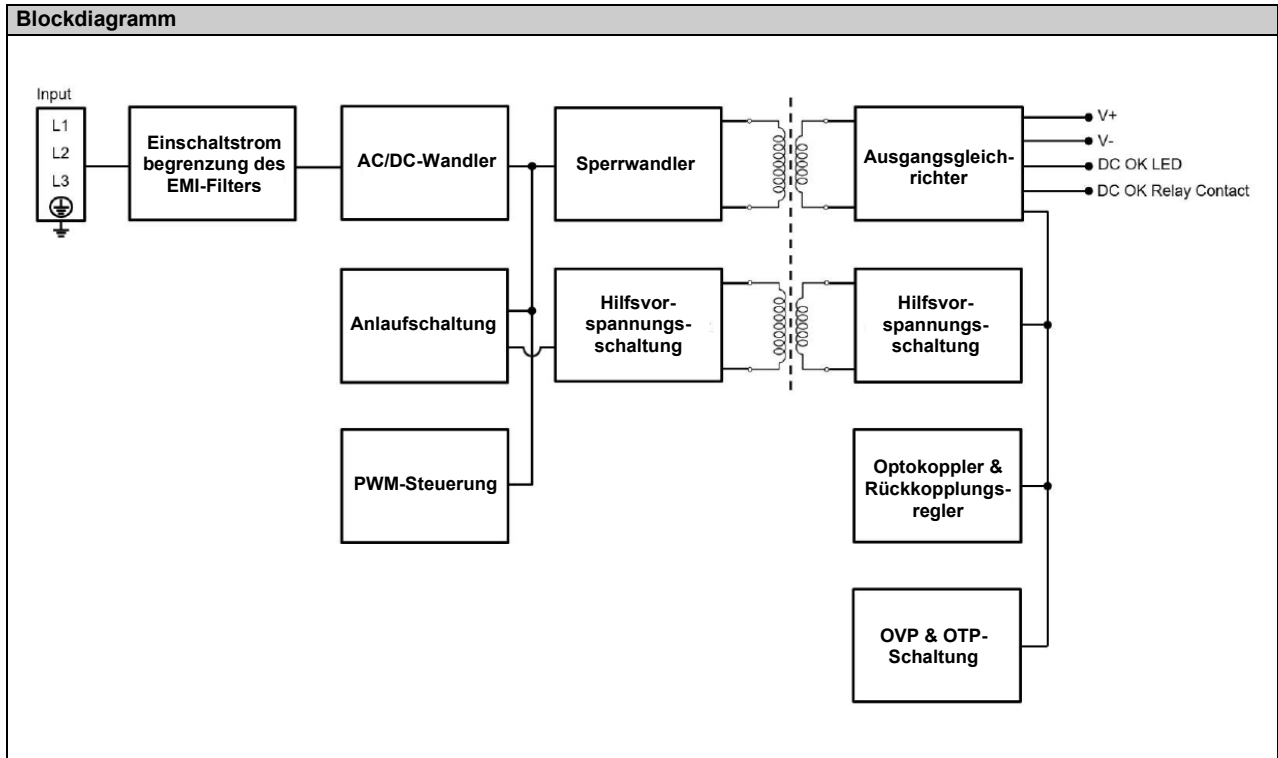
Blockdiagramm

Input
L1
L2
L3

Einschaltstrom begrenzung des EMI-Filters

AC/DC-Wandler

Sperrwandler

Ausgangsgleichrichter

V+
V-
DC OK LED
DC OK Relay Contact

Anlaufschaltung

Hilfsvorspannungsschaltung

Hilfsvorspannungsschaltung

PWM-Steuerung

Optokoppler & Rückkopplungsregler

OVP & OTP-Schaltung